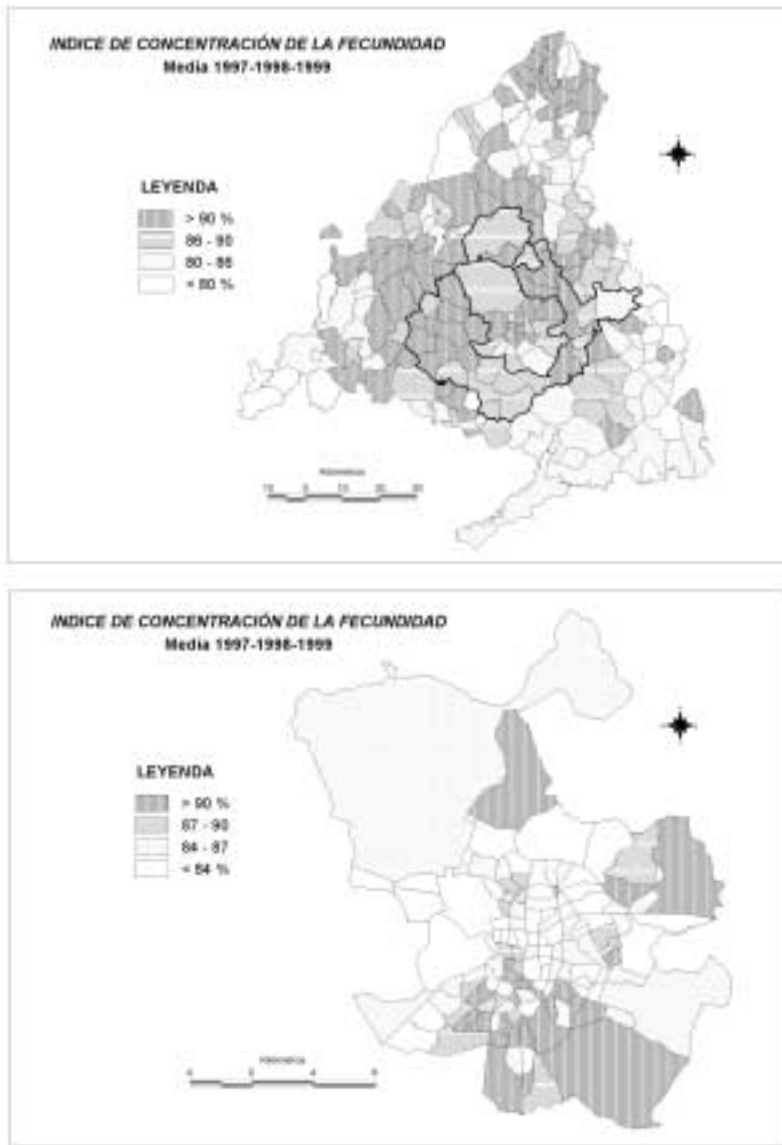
INDICE DE CONCENTRACIÓN DE LA FECUNDIDAD
Media 1997-1998-1999

LEYENDA
> 90 %
86 - 90
80 - 86
< 80 %

Kilómetros
10 0 10 20 30

INDICE DE CONCENTRACIÓN DE LA FECUNDIDAD
Media 1997-1998-1999

LEYENDA
> 90 %
87 - 90
84 - 87
< 84 %

Kilómetros
0 2 4 6